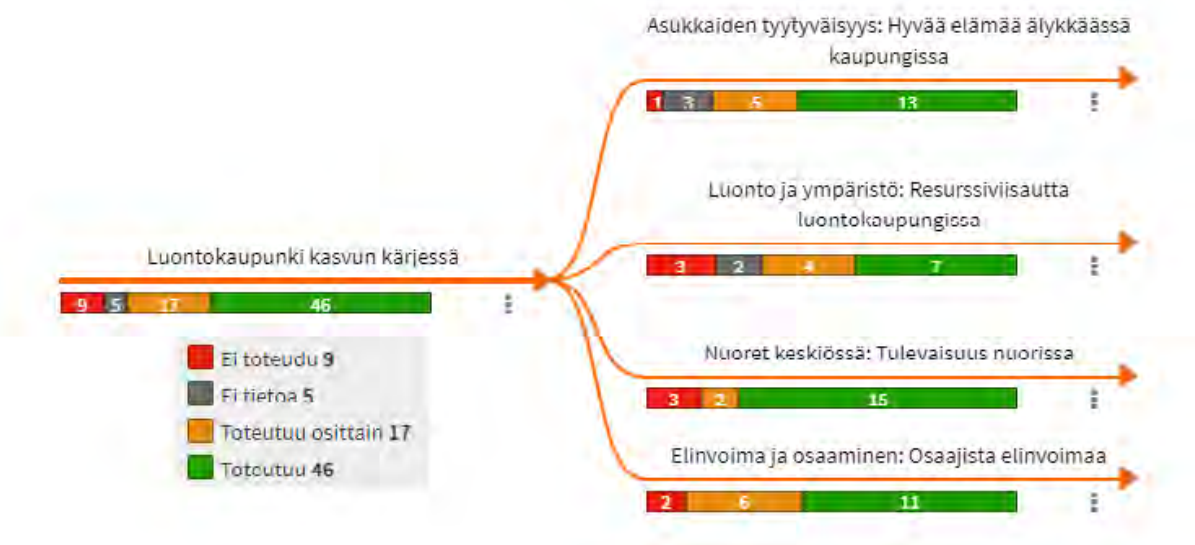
Asukkaiden tyytyväisyys: Hyvää elämää älykkäässä kaupungissa

1 3 5 13

Luonto ja ympäristö: Resurssiviisautta luontokaupungissa

3 2 4 7

Luontokaupunki kasvun kärjessä

9 5 17 46

Nuoret keskiössä: Tulevaisuus nuorissa

3 2 15

Elinvoima ja osaaminen: Osaajista elinvoimaa

2 6 11

Ei toteudu 9
Ei tietoa 5
Toteutuu osittain 17
Toteutuu 46